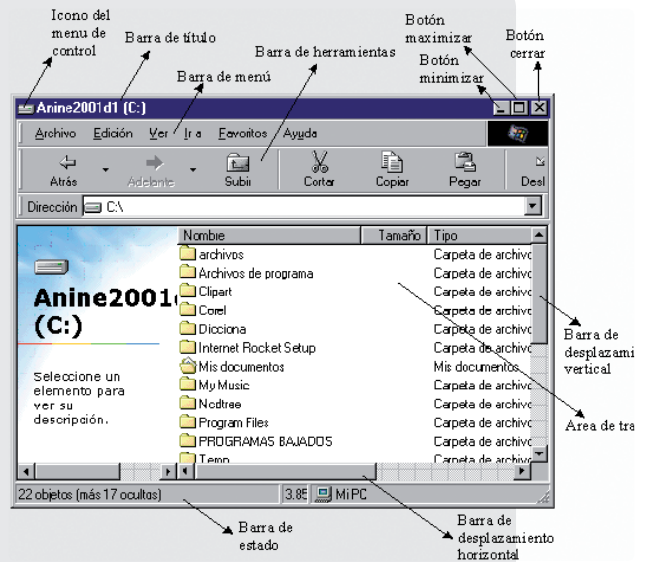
Icono del menu de control

Barra de título

Barra de herramientas

Barra de menú

Botón maximizar

Botón minimizar

Botón cerrar

Anine2001d1 (C:)

Archivo Edición Ver Ir a Favoritos Ayuda

Atrás Adelante Subir Cortar Copiar Pegar Desl

Dirección C:\

Anine2001(
(C:)

Seleccione un elemento para ver su descripción.

| Nombre | Tamaño | Tipo |
|---|---|---|
| archivos | | Carpeta de archivo |
| Archivos de programa | | Carpeta de archivo |
| Clipart | | Carpeta de archivo |
| Corel | | Carpeta de archivo |
| Dicciona | | Carpeta de archivo |
| Internet Rocket Setup | | Carpeta de archivo |
| Mis documentos | | Mis documentos |
| My Music | | Carpeta de archivo |
| Ncdtree | | Carpeta de archivo |
| Program Files | | Carpeta de archivo |
| PROGRAMAS BAJADOS | | Carpeta de archivo |
| Temp | | Carpeta de archivo |

22 objetos (más 17 ocultos) 3.85 Mi PC

Barra de desplazami vertical

Area de tra

Barra de estado

Barra de desplazamiento horizontal